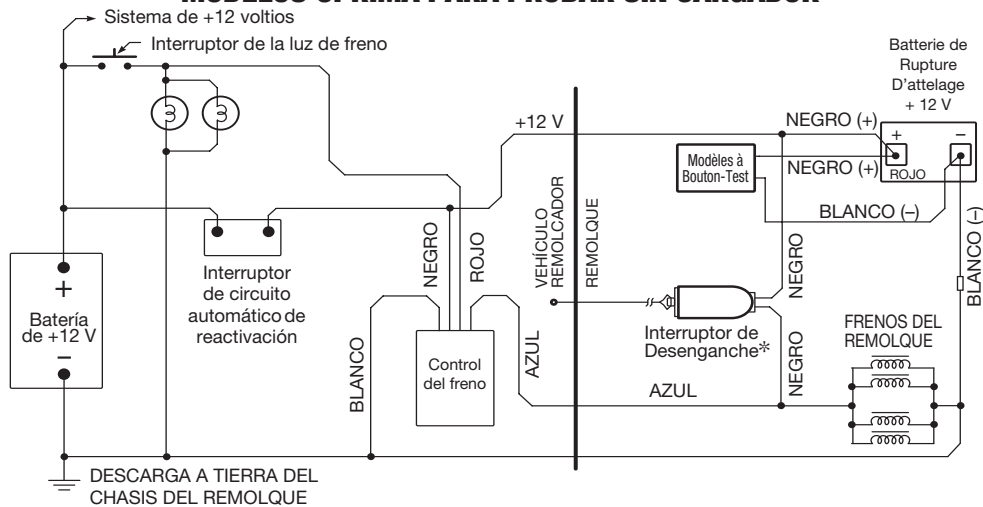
MODELOS CT KIMA PARA PROBAR SIN CARGADOR

Sistema de +12 voltios

Interruptor de la luz de freno

Batterie de Rupture D'attelage + 12 V

+12 V

NEGRO (+)

+

–

Modèles à Bouton-Test

NEGRO (+)

ROJO

BLANCO (–)

BLANCO (–)

VEHÍCULO REMOLCADOR

REMOLQUE

NEGRO

ROJO

NEGRO

+

Batería de +12 V

–

Interruptor de circuito automático de reactivación

Interruptor de Desenganche*

NEGRO

FRENOS DEL REMOLQUE

BLANCO

Control del freno

AZUL

AZUL

DESCARGA A TIERRA DEL CHASIS DEL REMOLQUE